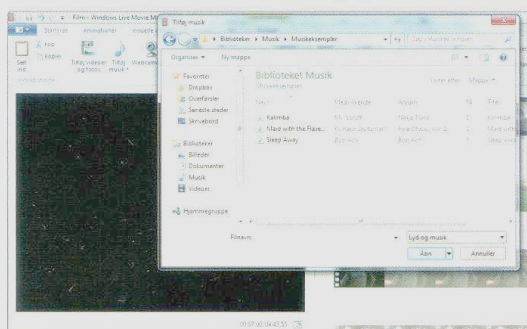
Film - Windows Live Movie M
Startside Animationer Visuelle
Klip
Kopier
Sæt ind
Tilføj videoer og fotos
Tilføj musik
Webcam

Tilføj musik
Biblioteker ▸ Musik ▸ Musikeksempler
Søg i Musikeksempler
Organiser ▾ Ny mappe
Favoritter
Dropbox
Overførsler
Seneste steder
Skrivebord
Biblioteker
Billeder
Dokumenter
Musik
Videoer
Hjemmegruppe
Biblioteket Musik
Musikeksempler
Sorter efter: Mappe ▾
Navn
Medvirkende
Album
Nr.
Titel
Kalimba
Mr. Scruff
Ninja Tuna
Maid with the Flaxen Hair
Richard Stoltzman
Fine Music, Vol. 1
Sleep Away
Bob Acri
Bob Acri
Filnavn:
Lyd og musik
Åbn
Annuller
00:07,00/00:47,55